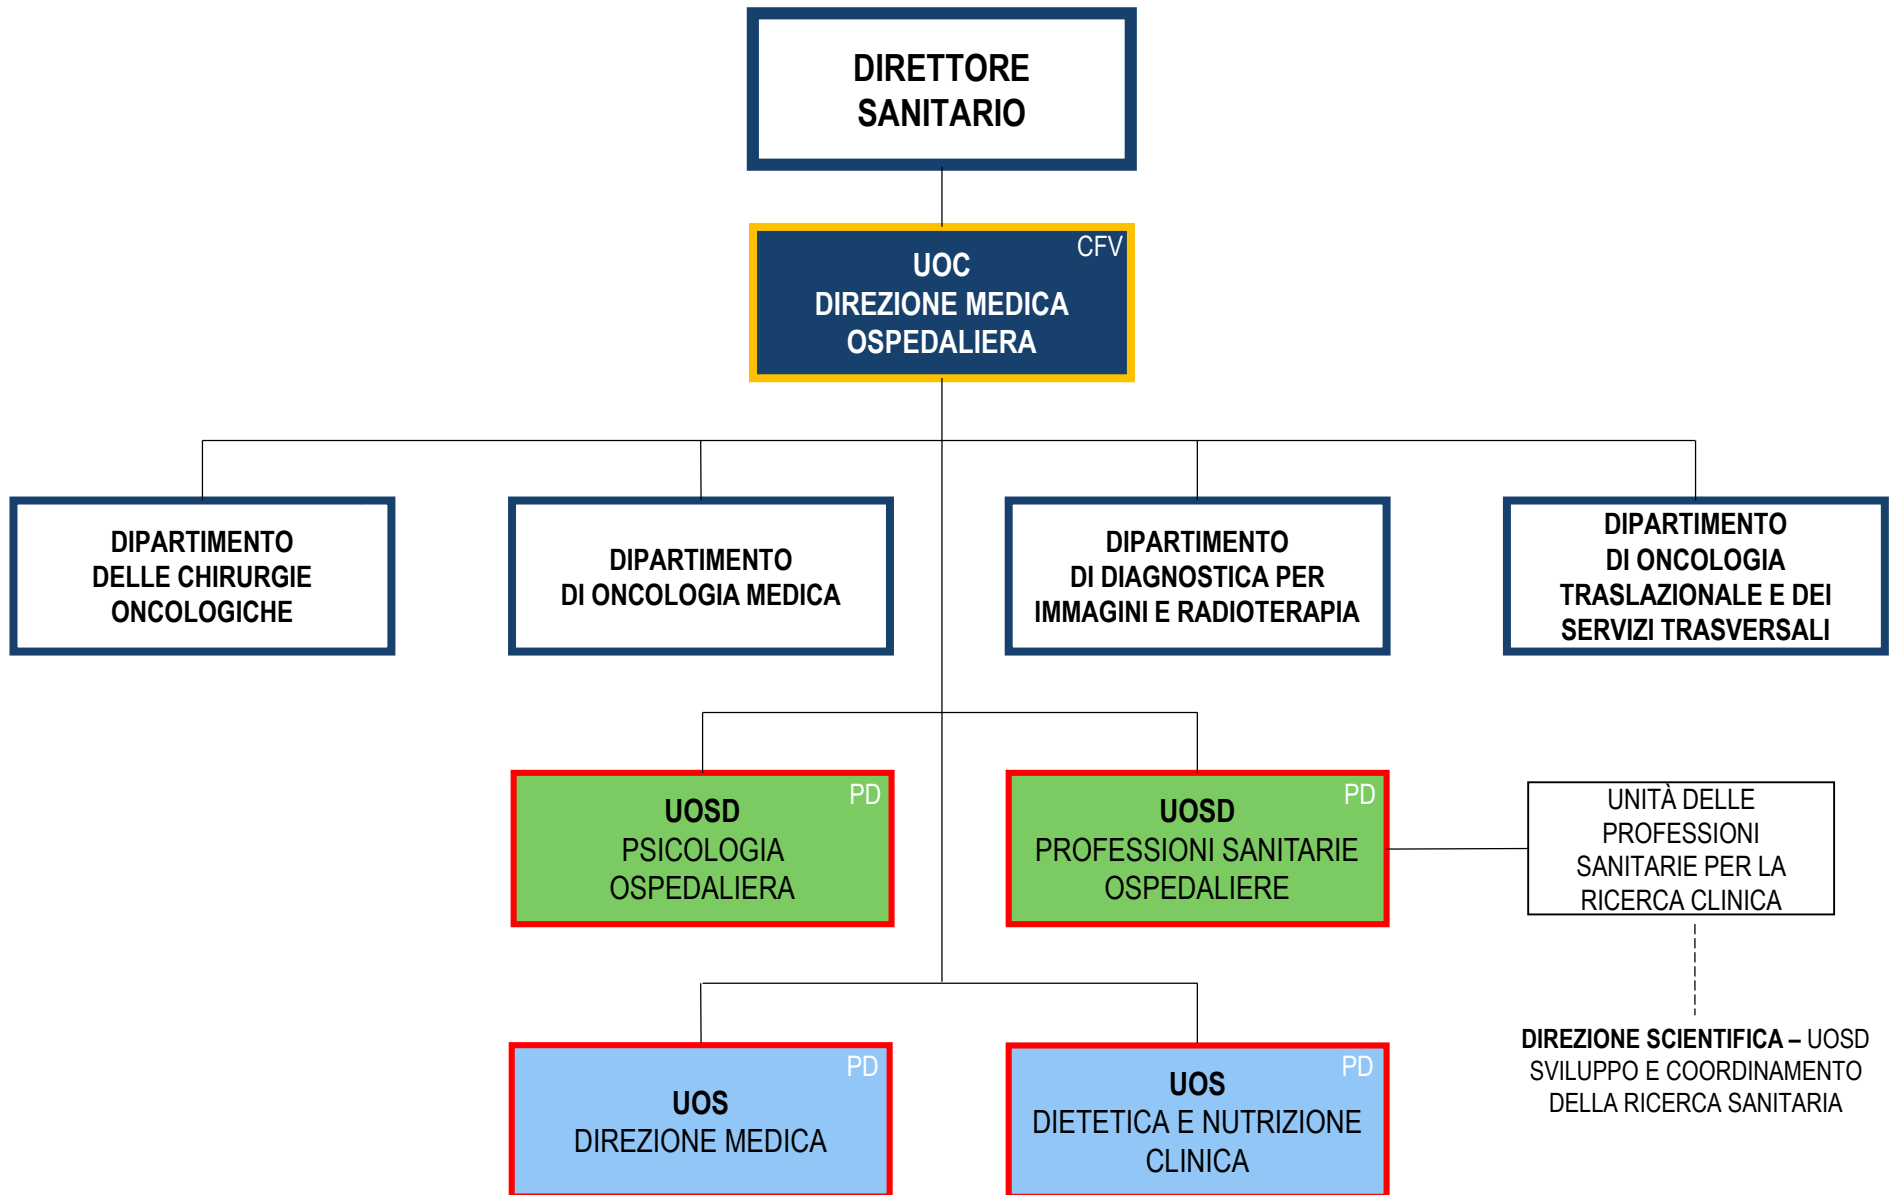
DIRETTORE SANITARIO

CFV
UOC
DIREZIONE MEDICA OSPEDALIERA

DIPARTIMENTO DELLE CHIRURGIE ONCOLOGICHE

DIPARTIMENTO DI ONCOLOGIA MEDICA

DIPARTIMENTO DI DIAGNOSTICA PER IMMAGINI E RADIOTERAPIA

DIPARTIMENTO DI ONCOLOGIA TRASLAZIONALE E DEI SERVIZI TRASVERSALI

PD
UOSD
PSICOLOGIA OSPEDALIERA

PD
UOSD
PROFESSIONI SANITARIE OSPEDALIERE

UNITÀ DELLE PROFESSIONI SANITARIE PER LA RICERCA CLINICA

DIREZIONE SCIENTIFICA – UOSD SVILUPPO E COORDINAMENTO DELLA RICERCA SANITARIA

PD
UOS
DIREZIONE MEDICA

PD
UOS
DIETETICA E NUTRIZIONE CLINICA